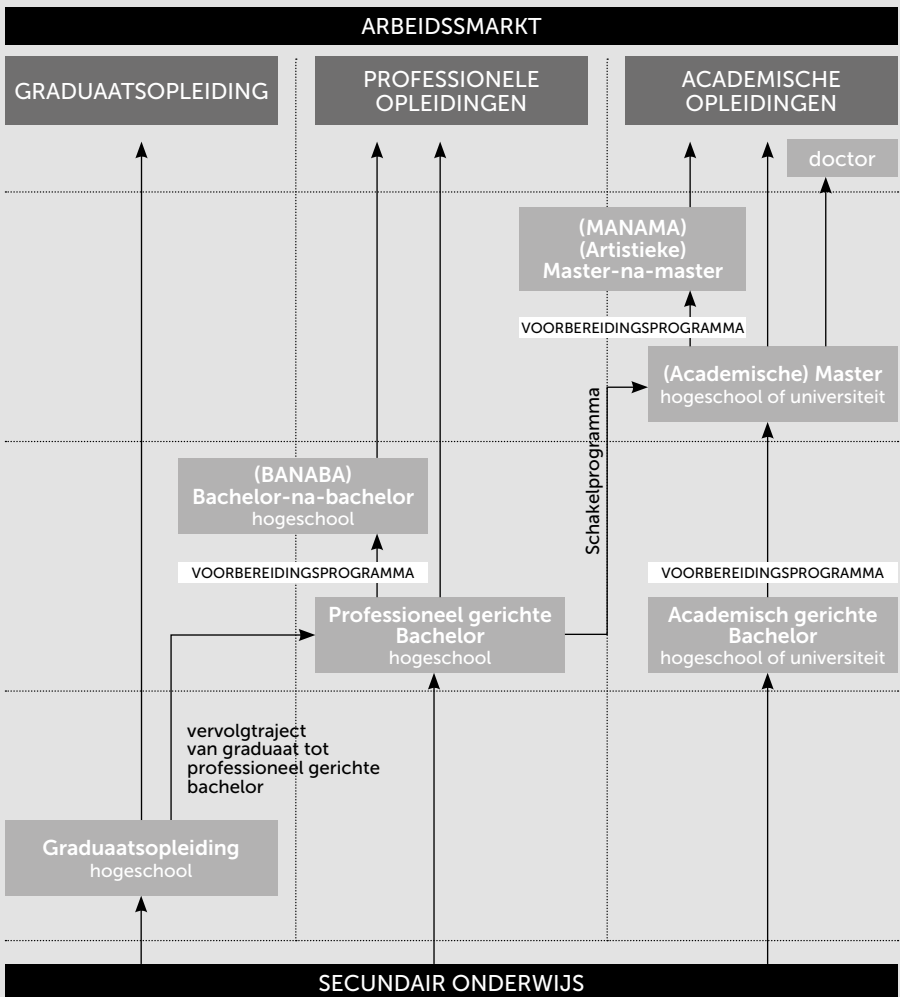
ARBEIDSSMARKT

GRADUAATSOPLEIDING

PROFESSIONELE OPLEIDINGEN

ACADEMISCHE OPLEIDINGEN

doctor

(MANAMA)
(Artistieke)
Master-na-master

VOORBEREIDINGSPROGRAMMA

Schakelprogramma

(Academische) Master
hogeschool of universiteit

(BANABA)
Bachelor-na-bachelor
hogeschool

VOORBEREIDINGSPROGRAMMA

VOORBEREIDINGSPROGRAMMA

Professioneel gerichte Bachelor
hogeschool

Academisch gerichte Bachelor
hogeschool of universiteit

vervolgtraject van graduaat tot professioneel gerichte bachelor

Graduaatsopleiding
hogeschool

SECUNDAIR ONDERWIJS